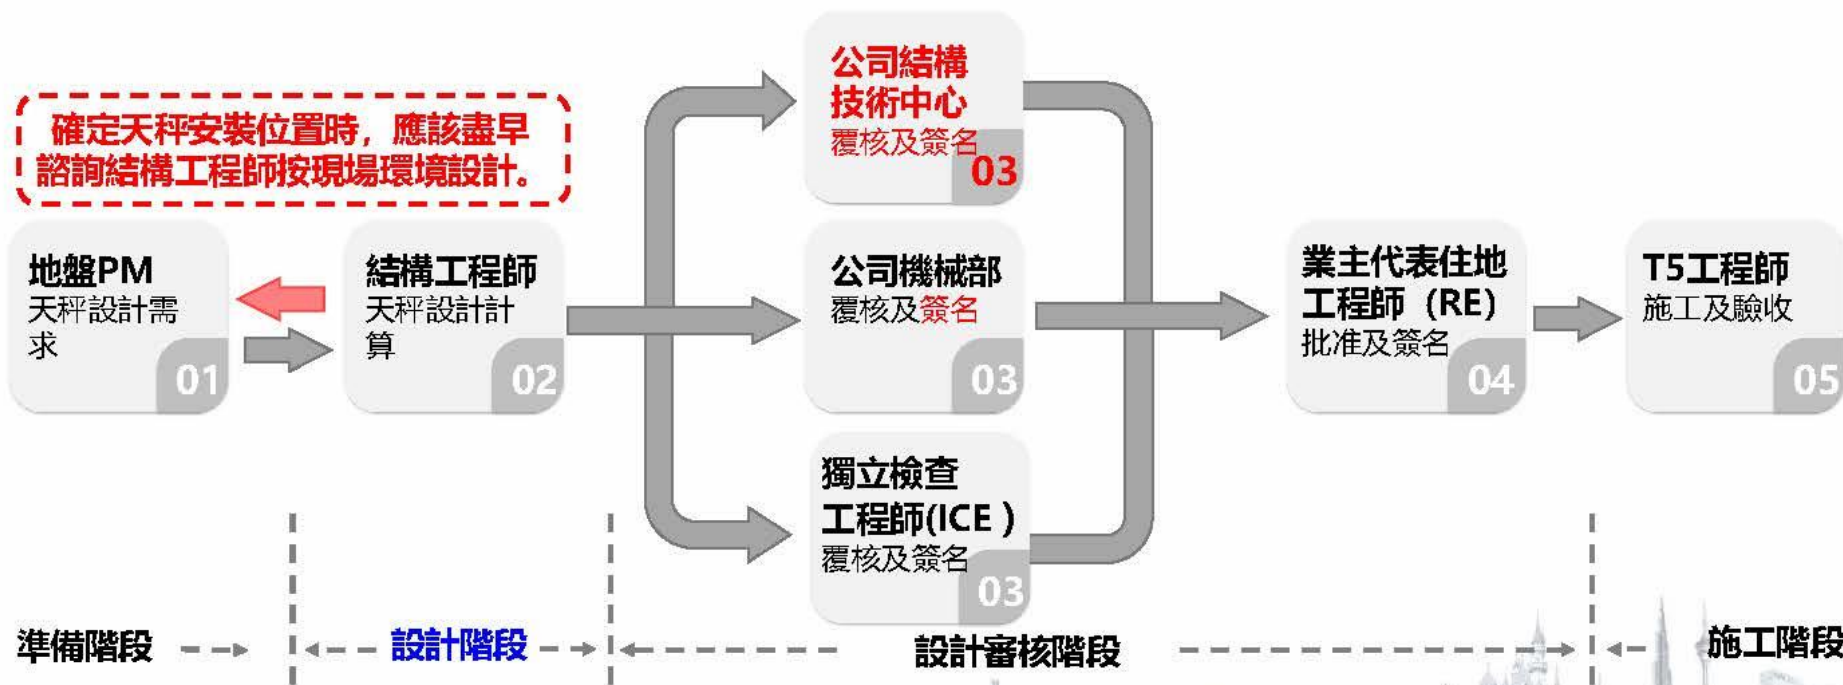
確定天秤安裝位置時，應該盡早諮詢結構工程師按現場環境設計。

地盤PM
天秤設計需求
01

結構工程師
天秤設計計算
02

公司結構技術中心
覆核及簽名
03

公司機械部
覆核及簽名
03

獨立檢查工程師(ICE )
覆核及簽名
03

業主代表住地工程師（RE）
批准及簽名
04

T5工程師
施工及驗收
05

準備階段
設計階段
設計審核階段
施工階段